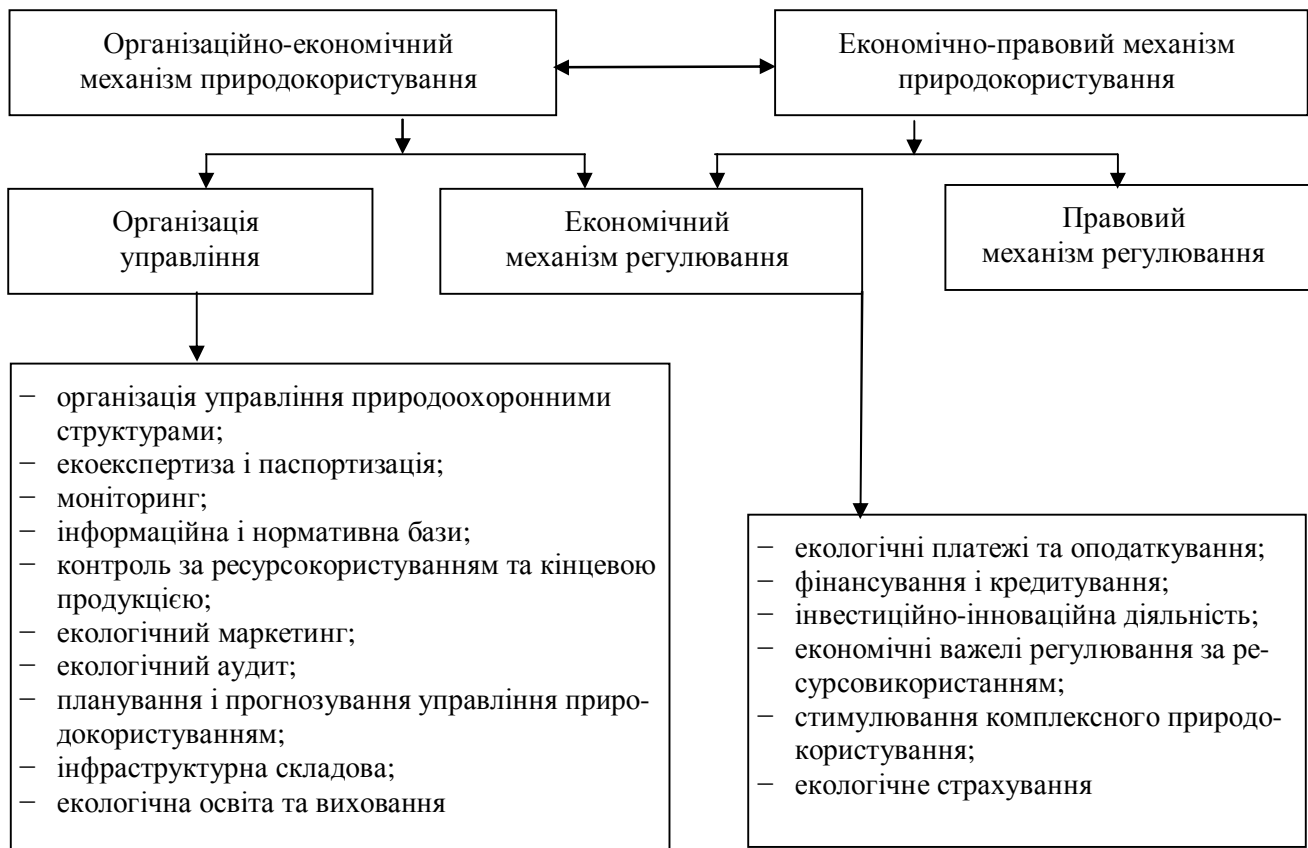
Організаційно-економічний механізм природокористування

Економічно-правовий механізм природокористування

Організація управління

Економічний механізм регулювання

Правовий механізм регулювання

− організація управління природоохоронними структурами;
− екоекспертиза і паспортизація;
− моніторинг;
− інформаційна і нормативна бази;
− контроль за ресурсокористуванням та кінцевою продукцією;
− екологічний маркетинг;
− екологічний аудит;
− планування і прогнозування управління природокористуванням;
− інфраструктурна складова;
− екологічна освіта та виховання

− екологічні платежі та оподаткування;
− фінансування і кредитування;
− інвестиційно-інноваційна діяльність;
− економічні важелі регулювання за ресурсовикористанням;
− стимулювання комплексного природокористування;
− екологічне страхування